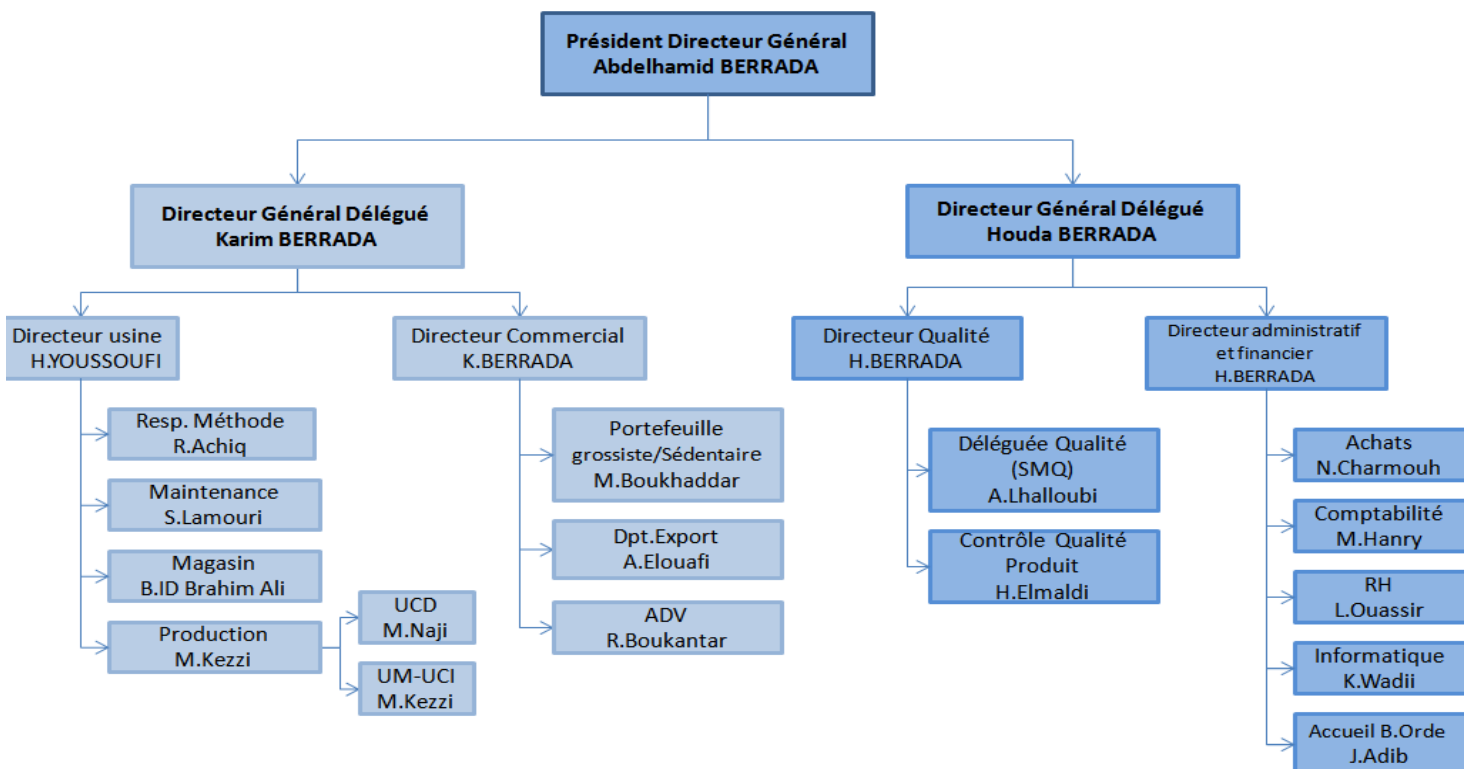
Président Directeur Général
Abdelhamid BERRADA

Directeur Général Délégué
Karim BERRADA

Directeur usine
H.YOUSSOUFI

Resp. Méthode
R.Achiq

Maintenance
S.Lamouri

Magasin
B.ID Brahim Ali

Production
M.Kezzi

UCD
M.Naji

UM-UCI
M.Kezzi

Directeur Commercial
K.BERRADA

Portefeuille grossiste/Sédentaire
M.Boukhaddar

Dpt.Export
A.Elouafi

ADV
R.Boukantar

Directeur Général Délégué
Houda BERRADA

Directeur Qualité
H.BERRADA

Déléguée Qualité (SMQ)
A.Lhalloubi

Contrôle Qualité Produit
H.Elmaldi

Directeur administratif et financier
H.BERRADA

Achats
N.Charmouh

Comptabilité
M.Hanry

RH
L.Ouassir

Informatique
K.Wadii

Accueil B.Orde
J.Adib